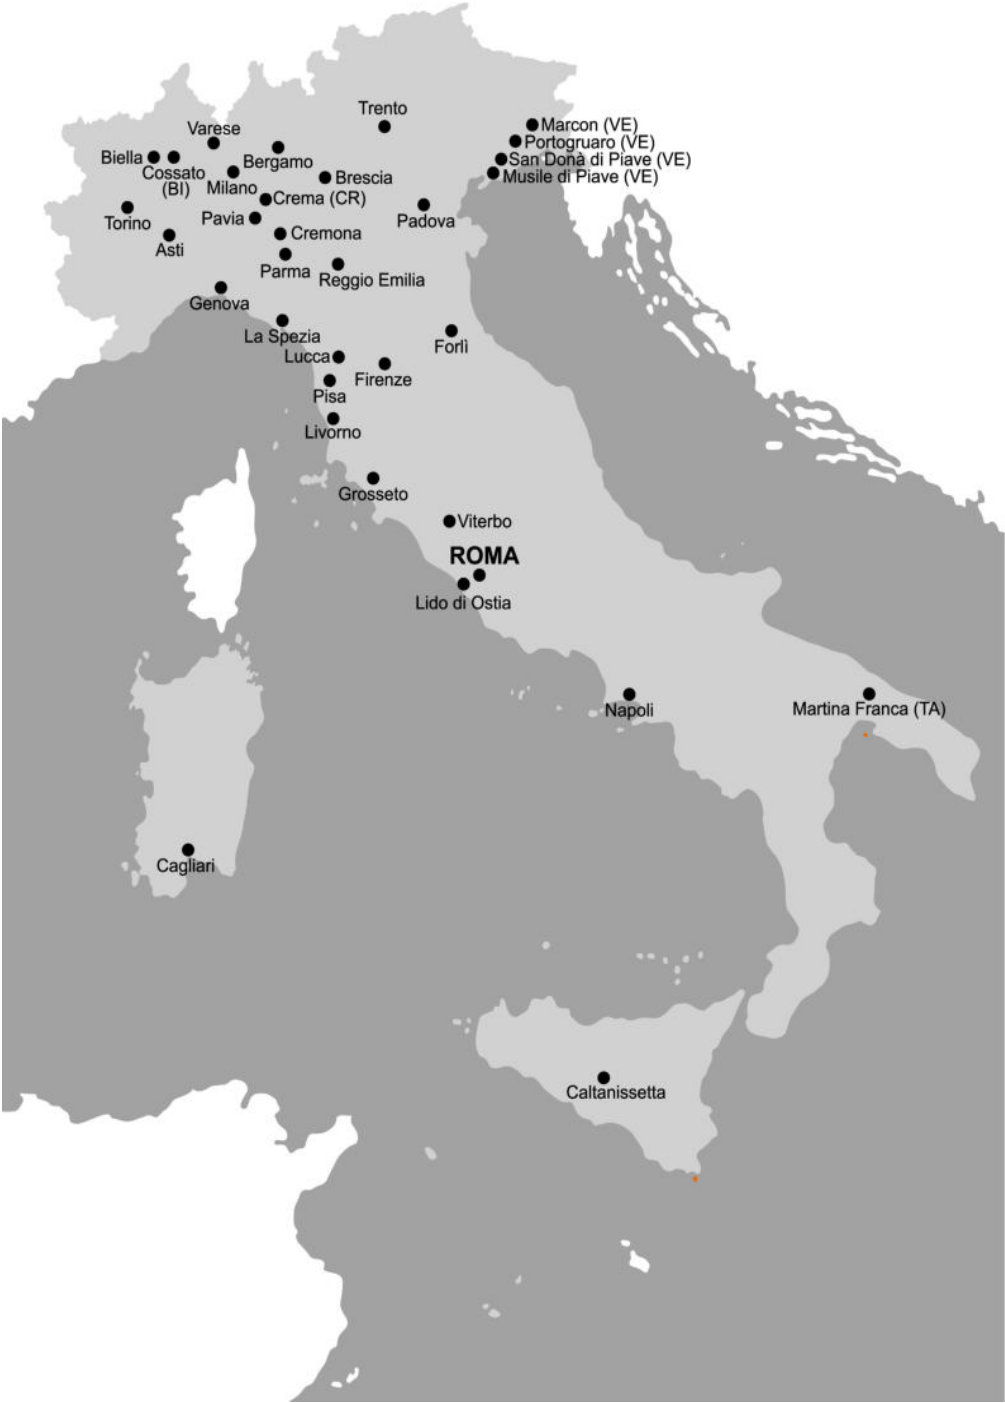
Trento
Marcon (VE)
Portogruaro (VE)
San Donà di Piave (VE)
Musile di Piave (VE)
Varese
Biella
Cossato (BI)
Bergamo
Milano
Brescia
Crema (CR)
Torino
Pavia
Padova
Asti
Cremona
Parma
Reggio Emilia
Genova
La Spezia
Forlì
Lucca
Firenze
Pisa
Livorno
Grosseto
Viterbo
ROMA
Lido di Ostia
Napoli
Martina Franca (TA)
Cagliari
Caltanissetta